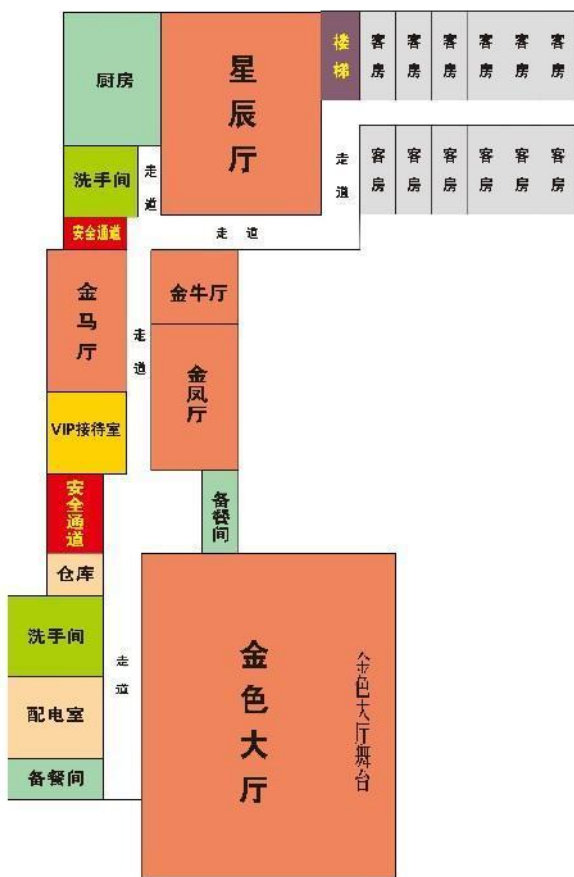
厨房

星辰厅

楼梯

客房 客房 客房 客房 客房 客房

洗手间

走道

走道

客房 客房 客房 客房 客房 客房

安全通道

走道

金马厅

金牛厅

走道

金凤厅

VIP接待室

安全通道

备餐间

仓库

洗手间

走道

金色大厅

金色大厅舞台

配电室

备餐间